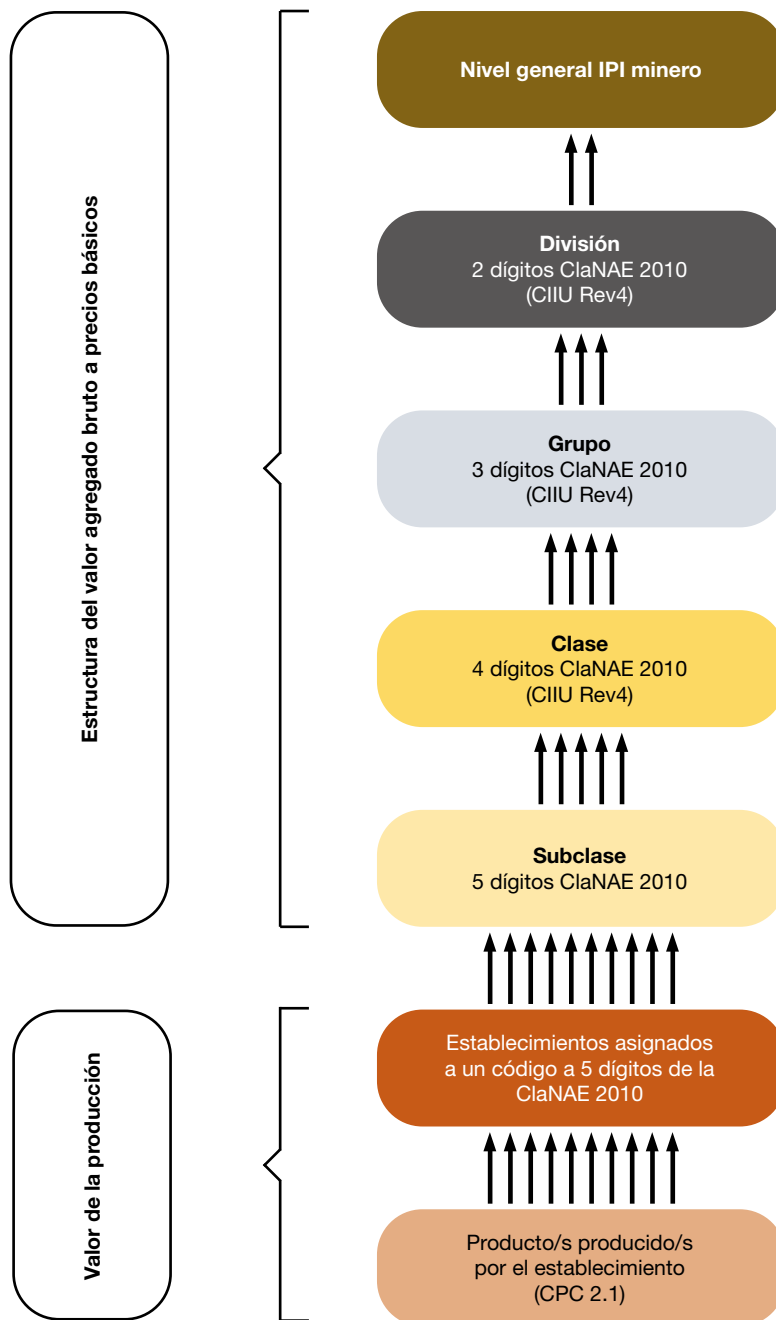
Estructura del valor agregado bruto a precios básicos

Valor de la producción

Nivel general IPI minero

División
2 dígitos ClaNAE 2010
(CIIU Rev4)

Grupo
3 dígitos ClaNAE 2010
(CIIU Rev4)

Clase
4 dígitos ClaNAE 2010
(CIIU Rev4)

Subclase
5 dígitos ClaNAE 2010

Establecimientos asignados a un código a 5 dígitos de la ClaNAE 2010

Producto/s producido/s por el establecimiento
(CPC 2.1)